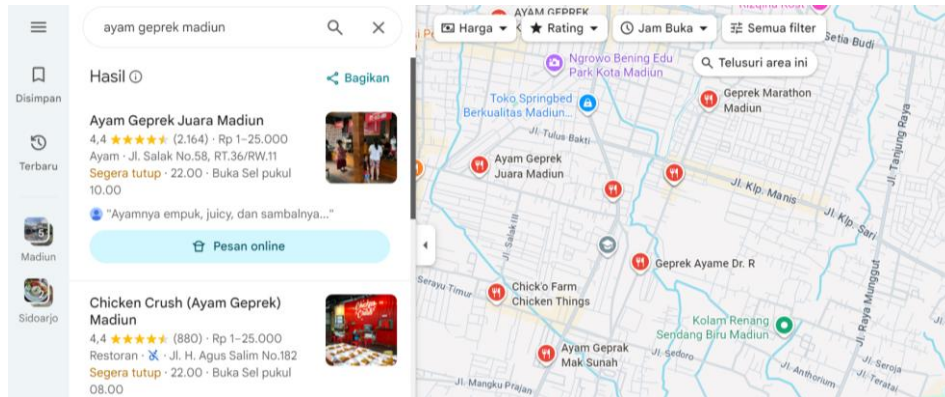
Disimpan
Terbaru
Madiun
Sidoarjo

ayam geprek madiun

Hasil
Bagikan

Ayam Geprek Juara Madiun
4,4 ★★★★★ (2.164) · Rp 1–25.000
Ayam · Jl. Salak No.58, RT.36/RW.11
Segera tutup · 22.00 · Buka Sel pukul 10.00
"Ayamnya empuk, juicy, dan sambalnya..."
Pesan online

Chicken Crush (Ayam Geprek) Madiun
4,4 ★★★★★ (880) · Rp 1–25.000
Restoran · Jl. H. Agus Salim No.182
Segera tutup · 22.00 · Buka Sel pukul 08.00

Harga
Rating
Jam Buka
Semua filter
Telusuri area ini
AYAM GEPREK
Setia Budi
Ngrowo Bening Edu Park Kota Madiun
Toko Springbed Berkualitas Madiun...
Geprek Marathon Madiun
Jl. Tulus Bakti
Ayam Geprek Juara Madiun
Jl. Klp. Manis
Jl. Klp. Sari
Jl. Tanjung Raya
Jl. Salak III
Geprek Ayame Dr. R
Serayu Timur
Chick'o Farm Chicken Things
Jl. Raya Munggut
Kolam Renang Sendang Biru Madiun
Ayam Geprek Mak Sunah
Jl. Sedoro
Jl. Anthorium
Jl. Seroja
Jl. Teratai
Jl. Mangku Prajan